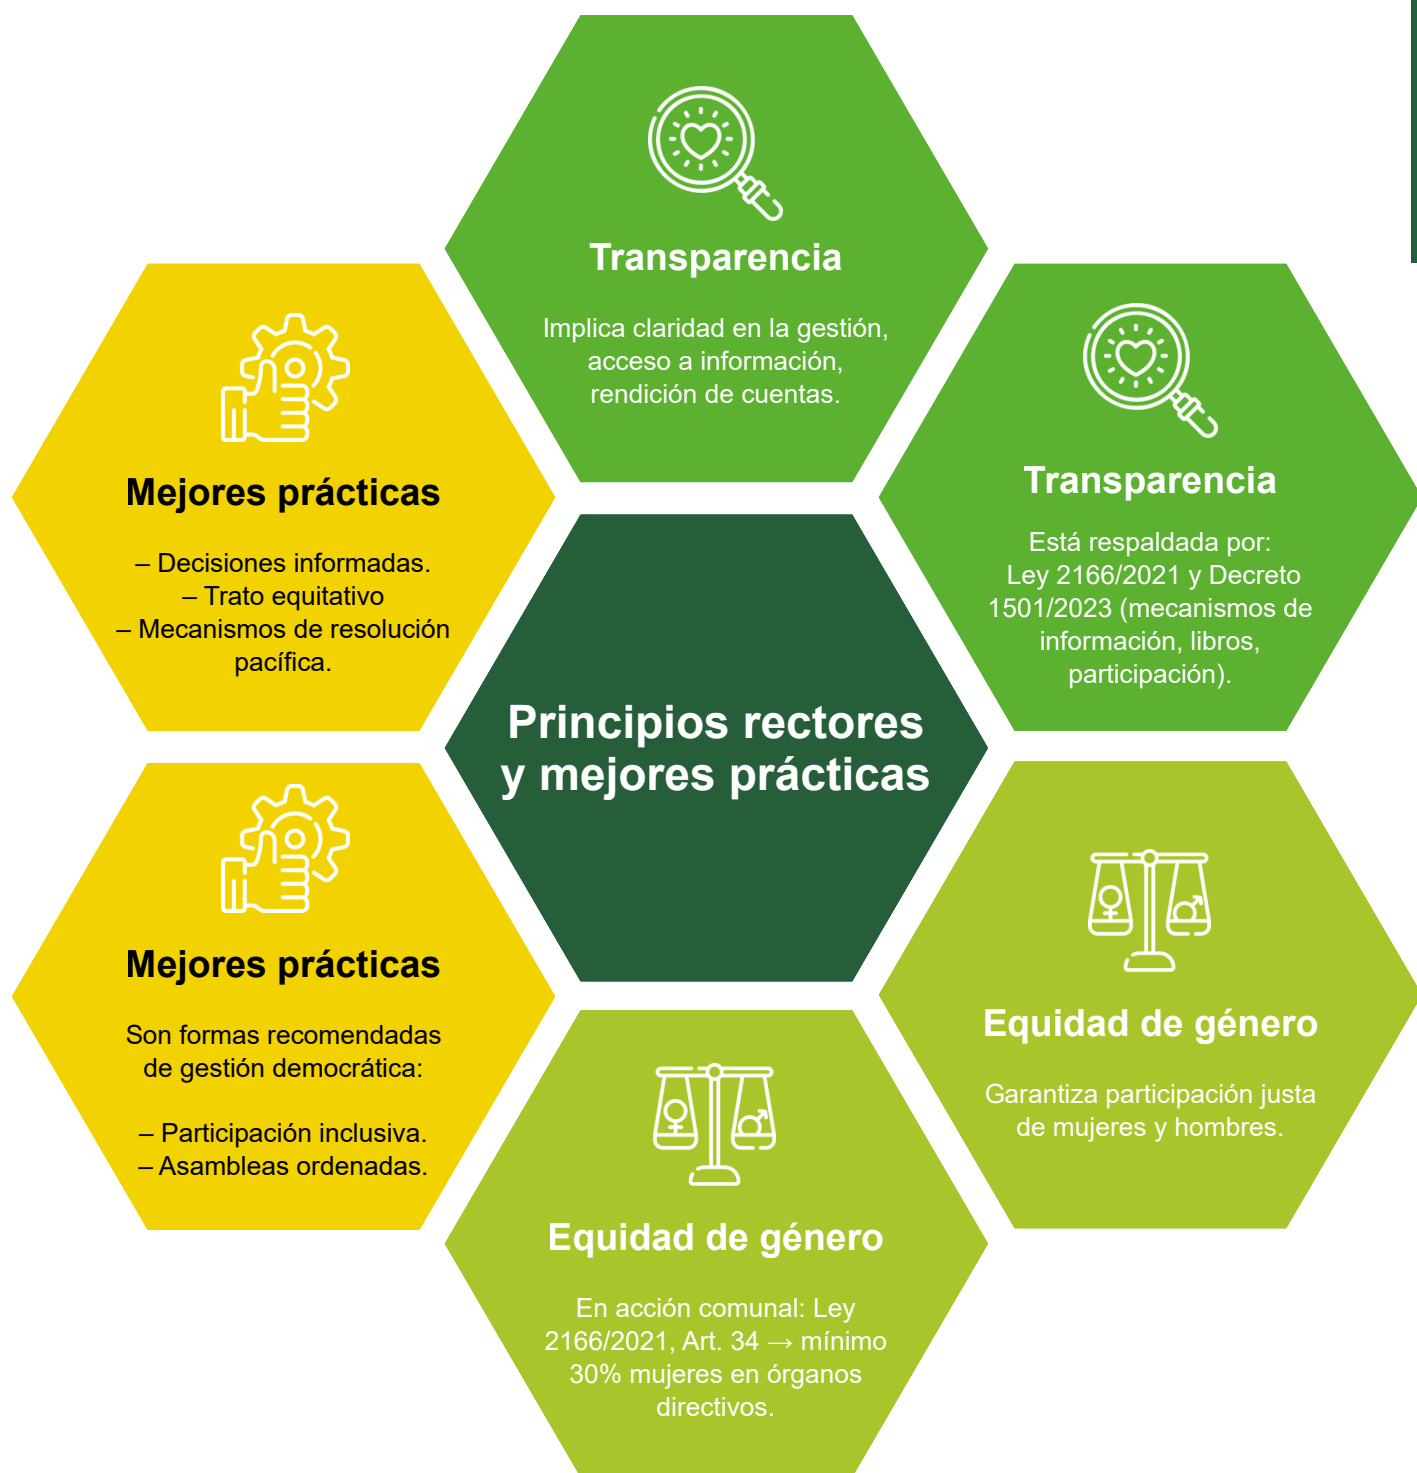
Transparencia

Implica claridad en la gestión, acceso a información, rendición de cuentas.

Mejores prácticas

– Decisiones informadas.
– Trato equitativo
– Mecanismos de resolución pacífica.

Transparencia

Está respaldada por: Ley 2166/2021 y Decreto 1501/2023 (mecanismos de información, libros, participación).

Principios rectores y mejores prácticas

Mejores prácticas

Son formas recomendadas de gestión democrática:

– Participación inclusiva.
– Asambleas ordenadas.

Equidad de género

Garantiza participación justa de mujeres y hombres.

Equidad de género

En acción comunal: Ley 2166/2021, Art. 34 → mínimo 30% mujeres en órganos directivos.